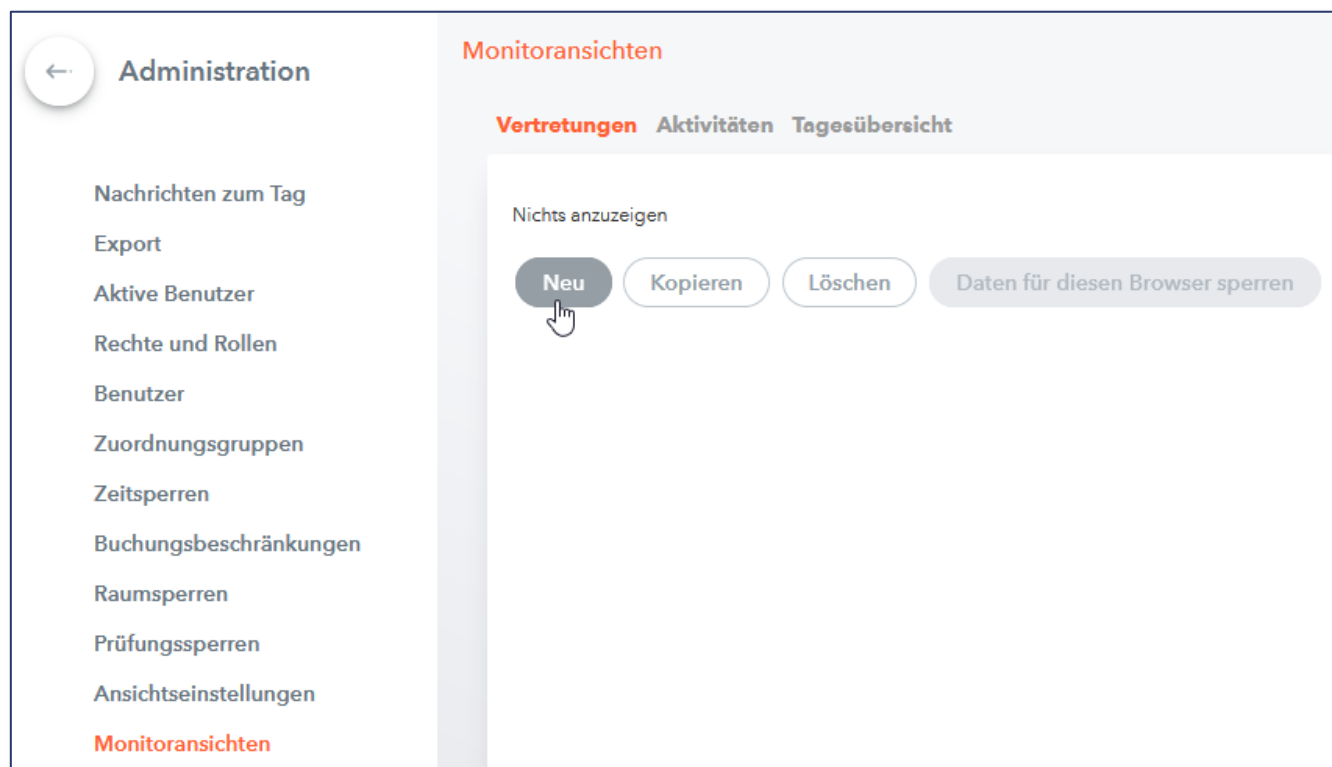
←

Administration

Nachrichten zum Tag
Export
Aktive Benutzer
Rechte und Rollen
Benutzer
Zuordnungsgruppen
Zeitsperren
Buchungsbeschränkungen
Raumsperren
Prüfungssperren
Ansichtseinstellungen
Monitoransichten

Monitoransichten

Vertretungen Aktivitäten Tagesübersicht

Nichts anzuzeigen

Neu Kopieren Löschen Daten für diesen Browser sperren